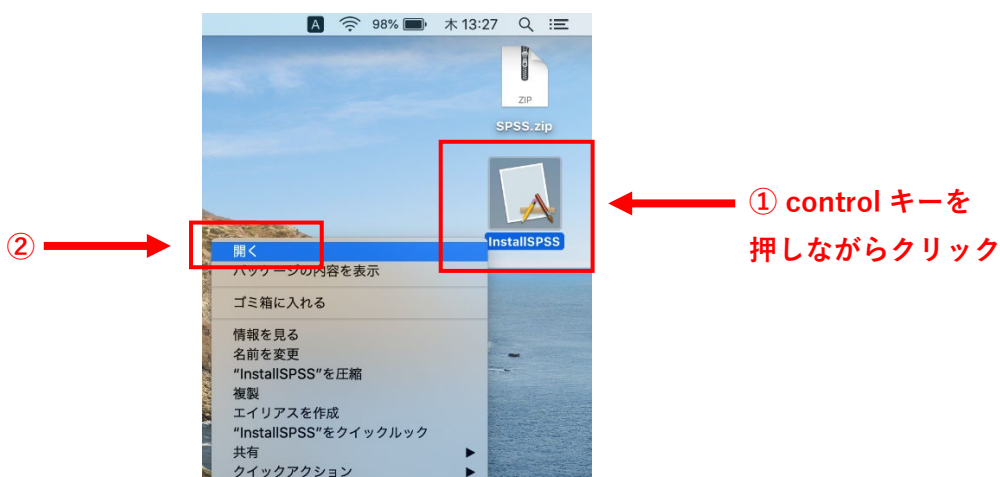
A 98% 木 13:27

ZIP
SPSS.zip

InstallSPSS

① control キーを
押しながらクリック

②

開く
パッケージの内容を表示
ゴミ箱に入れる
情報を見る
名前を変更
"InstallSPSS"を圧縮
複製
エイリアスを作成
"InstallSPSS"をクイックルック
共有
クイックアクション